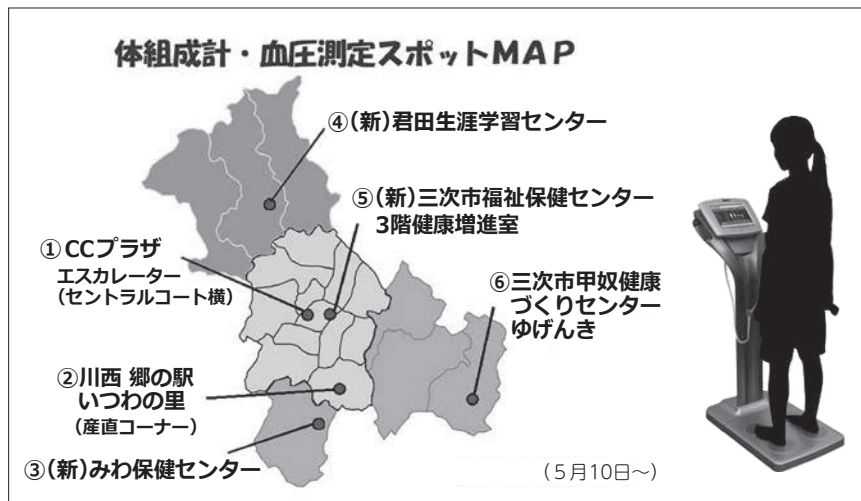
体組成計・血圧測定スポットMAP

④(新)君田生涯学習センター

⑤(新)三次市福祉保健センター 3階健康増進室

①CCプラザ エスカレーター (セントラルコート横)

⑥三次市甲奴健康づくりセンター ゆげんき

②川西 郷の駅 いつわの里 (産直コーナー)

③(新)みわ保健センター

(5月10日～)